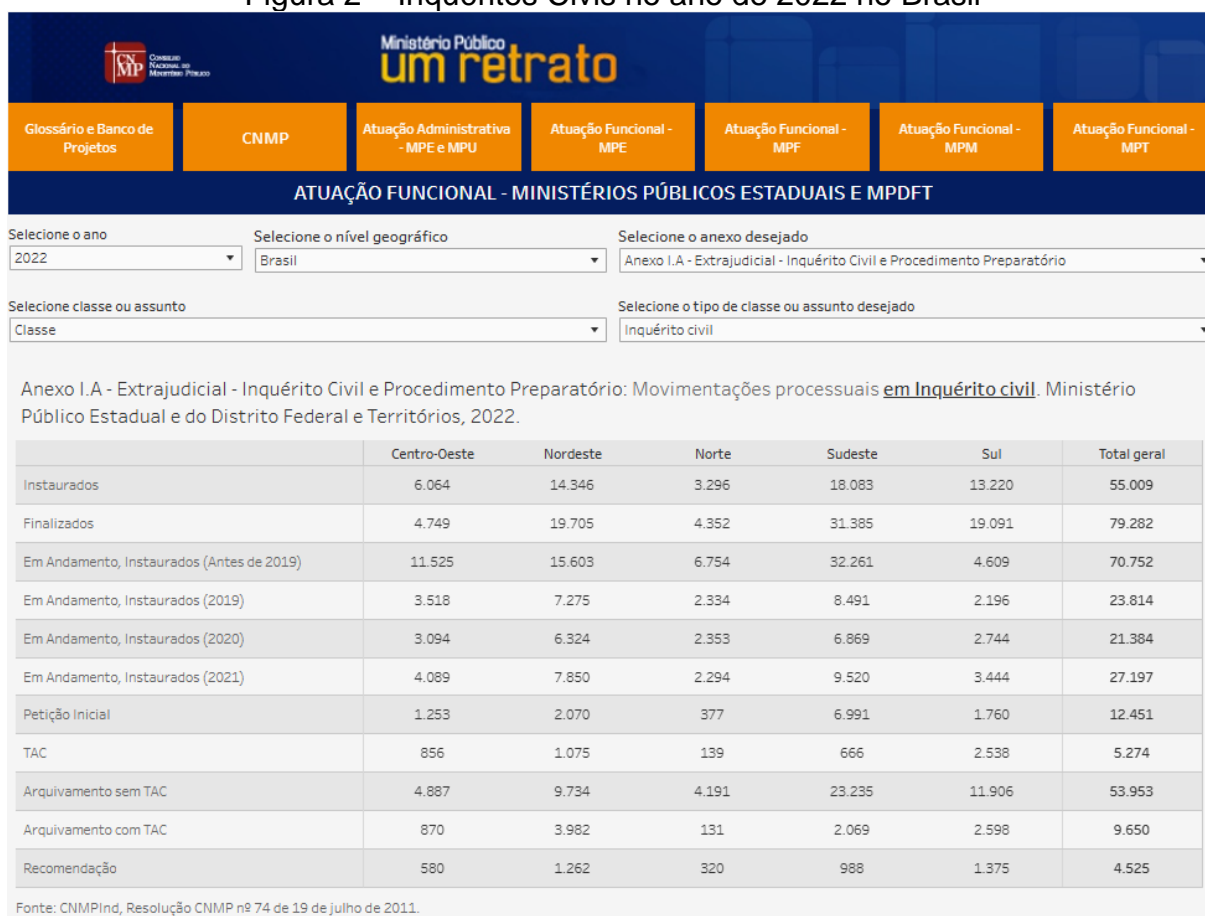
Figura 2 – Inquéritos Civis no ano de 2022 no Brasil

CNMP Conselho Nacional do Ministério Público

Ministério Público
um retrato

Glossário e Banco de Projetos | CNMP | Atuação Administrativa - MPE e MPU | Atuação Funcional - MPE | Atuação Funcional - MPF | Atuação Funcional - MPM | Atuação Funcional - MPT

ATUAÇÃO FUNCIONAL - MINISTÉRIOS PÚBLICOS ESTADUAIS E MPDFT

Selecione o ano
2022

Selecione o nível geográfico
Brasil

Selecione o anexo desejado
Anexo I.A - Extrajudicial - Inquérito Civil e Procedimento Preparatório

Selecione classe ou assunto
Classe

Selecione o tipo de classe ou assunto desejado
Inquérito civil

Anexo I.A - Extrajudicial - Inquérito Civil e Procedimento Preparatório: Movimentações processuais em Inquérito civil. Ministério Público Estadual e do Distrito Federal e Territórios, 2022.

| | Centro-Oeste | Nordeste | Norte | Sudeste | Sul | Total geral |
|---|---|---|---|---|---|---|
| Instaurados | 6.064 | 14.346 | 3.296 | 18.083 | 13.220 | 55.009 |
| Finalizados | 4.749 | 19.705 | 4.352 | 31.385 | 19.091 | 79.282 |
| Em Andamento, Instaurados (Antes de 2019) | 11.525 | 15.603 | 6.754 | 32.261 | 4.609 | 70.752 |
| Em Andamento, Instaurados (2019) | 3.518 | 7.275 | 2.334 | 8.491 | 2.196 | 23.814 |
| Em Andamento, Instaurados (2020) | 3.094 | 6.324 | 2.353 | 6.869 | 2.744 | 21.384 |
| Em Andamento, Instaurados (2021) | 4.089 | 7.850 | 2.294 | 9.520 | 3.444 | 27.197 |
| Petição Inicial | 1.253 | 2.070 | 377 | 6.991 | 1.760 | 12.451 |
| TAC | 856 | 1.075 | 139 | 666 | 2.538 | 5.274 |
| Arquivamento sem TAC | 4.887 | 9.734 | 4.191 | 23.235 | 11.906 | 53.953 |
| Arquivamento com TAC | 870 | 3.982 | 131 | 2.069 | 2.598 | 9.650 |
| Recomendação | 580 | 1.262 | 320 | 988 | 1.375 | 4.525 |

Fonte: CNMPInd, Resolução CNMP nº 74 de 19 de julho de 2011.